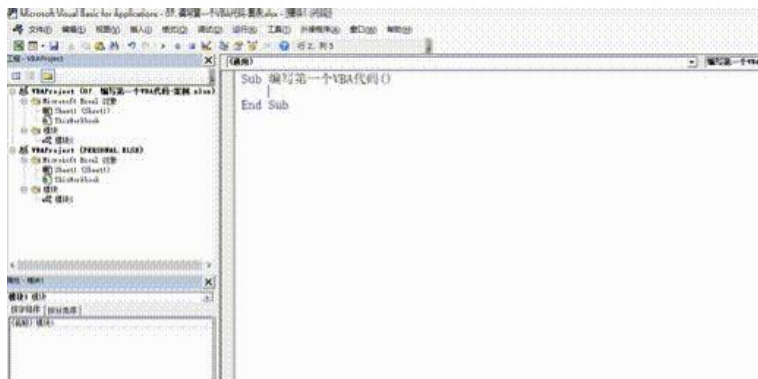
Microsoft Visual Basic for Applications - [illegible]

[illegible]

行 2, 列 5

工程 - VBAProject

(通用)

Sub 编写第一个VBA代码()

End Sub

VBAProject (07. 编写第一个VBA代码-案例.xlsx)
Microsoft Excel 对象
Sheet1 (Sheet1)
ThisWorkbook
模块
模块1
VBAProject (PERSONAL.XLSB)
Microsoft Excel 对象
Sheet1 (Sheet1)
ThisWorkbook
模块
模块1

属性 - 模块1
模块1 模块
按字母序 按分类序
(名称) 模块1